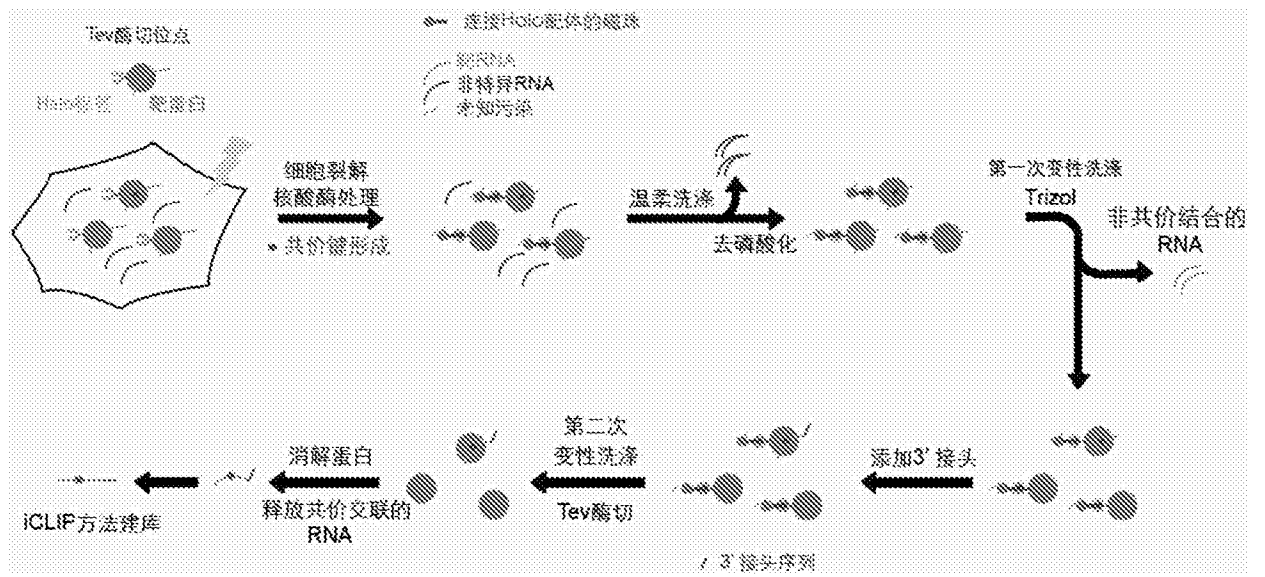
Tev酶切位点

Halo标签　靶蛋白

连接Halo配体的磁珠

靶RNA
非特异RNA
未知污染

细胞裂解
核酸酶处理

共价键形成

温柔洗涤

去磷酸化

第一次变性洗涤

Trizol

非共价结合的 RNA

添加3' 接头

第二次
变性洗涤

Tev酶切

消解蛋白

释放共价交联的 RNA

iCLIP方法建库

3' 接头序列